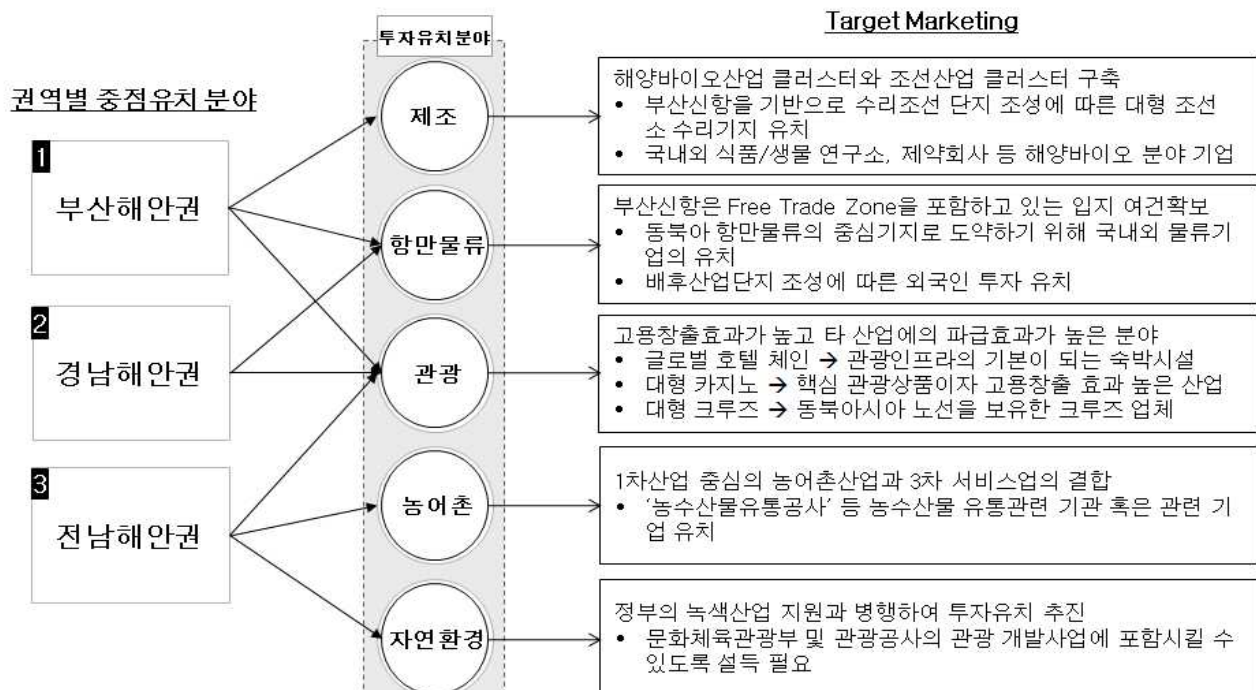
권역별 중점유치 분야

1
부산해안권

2
경남해안권

3
전남해안권

투자유치분야

제조

항만물류

관광

농어촌

자연환경

Target Marketing

해양바이오산업 클러스터와 조선산업 클러스터 구축
• 부산신항을 기반으로 수리조선 단지 조성에 따른 대형 조선소 수리기지 유치
• 국내외 식품/생물 연구소, 제약회사 등 해양바이오 분야 기업

부산신항은 Free Trade Zone을 포함하고 있는 입지 여건확보
• 동북아 항만물류의 중심기지로 도약하기 위해 국내외 물류기업의 유치
• 배후산업단지 조성에 따른 외국인 투자 유치

고용창출효과가 높고 타 산업에의 파급효과가 높은 분야
• 글로벌 호텔 체인 → 관광인프라의 기본이 되는 숙박시설
• 대형 카지노 → 핵심 관광상품이자 고용창출 효과 높은 산업
• 대형 크루즈 → 동북아시아 노선을 보유한 크루즈 업체

1차산업 중심의 농어촌산업과 3차 서비스업의 결합
• '농수산물유통공사' 등 농수산물 유통관련 기관 혹은 관련 기업 유치

정부의 녹색산업 지원과 병행하여 투자유치 추진
• 문화체육관광부 및 관광공사의 관광 개발사업에 포함시킬 수 있도록 설득 필요